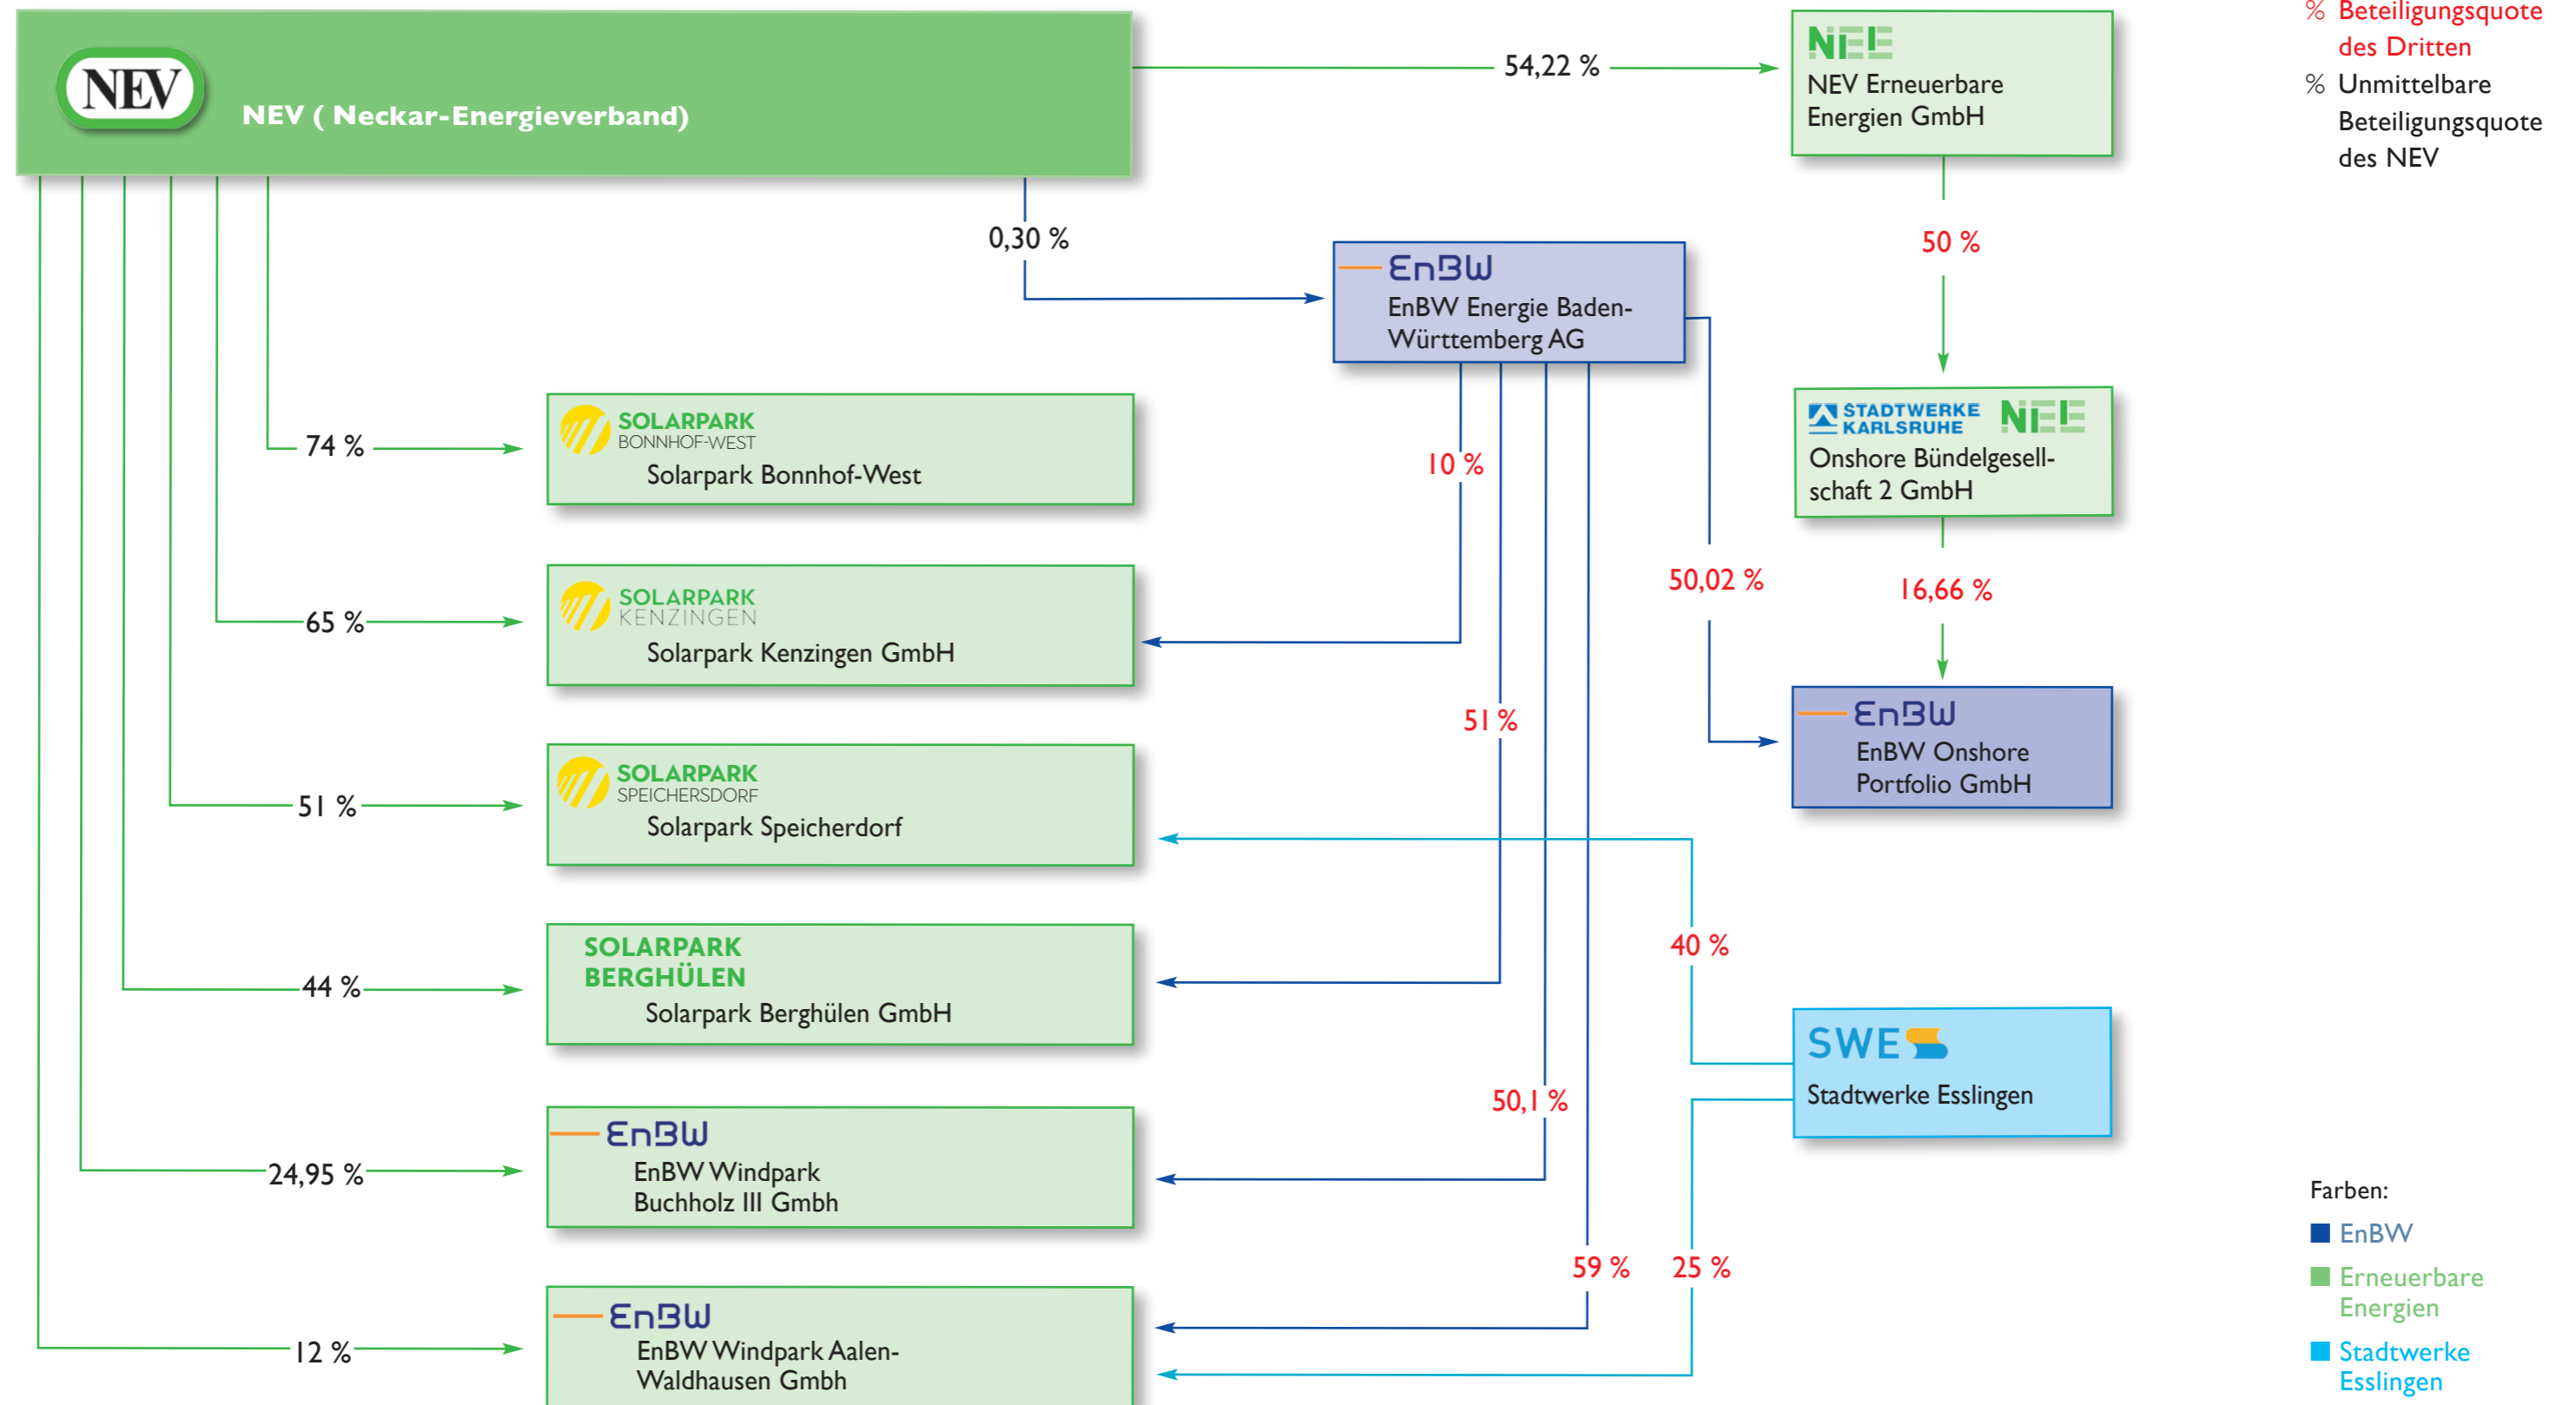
NEV

NEV ( Neckar-Energieverband)

54,22 %

NEE
NEV Erneuerbare Energien GmbH

% Beteiligungsquote des Dritten
% Unmittelbare Beteiligungsquote des NEV

0,30 %

EnBW
EnBW Energie Baden-Württemberg AG

50 %

STADTWERKE KARLSRUHE NEE
Onshore Bündelgesellschaft 2 GmbH

74 %

SOLARPARK BONNHOF-WEST
Solarpark Bonnhof-West

10 %

50,02 %

16,66 %

65 %

SOLARPARK KENZINGEN
Solarpark Kenzingen GmbH

51 %

EnBW
EnBW Onshore Portfolio GmbH

51 %

SOLARPARK SPEICHERSDORF
Solarpark Speicherdorf

40 %

44 %

SOLARPARK BERGHÜLEN
Solarpark Berghülen GmbH

SWE
Stadtwerke Esslingen

50,1 %

24,95 %

EnBW
EnBW Windpark Buchholz III Gmbh

Farben:
EnBW
Erneuerbare Energien
Stadtwerke Esslingen

59 %

25 %

12 %

EnBW
EnBW Windpark Aalen-Waldhausen Gmbh